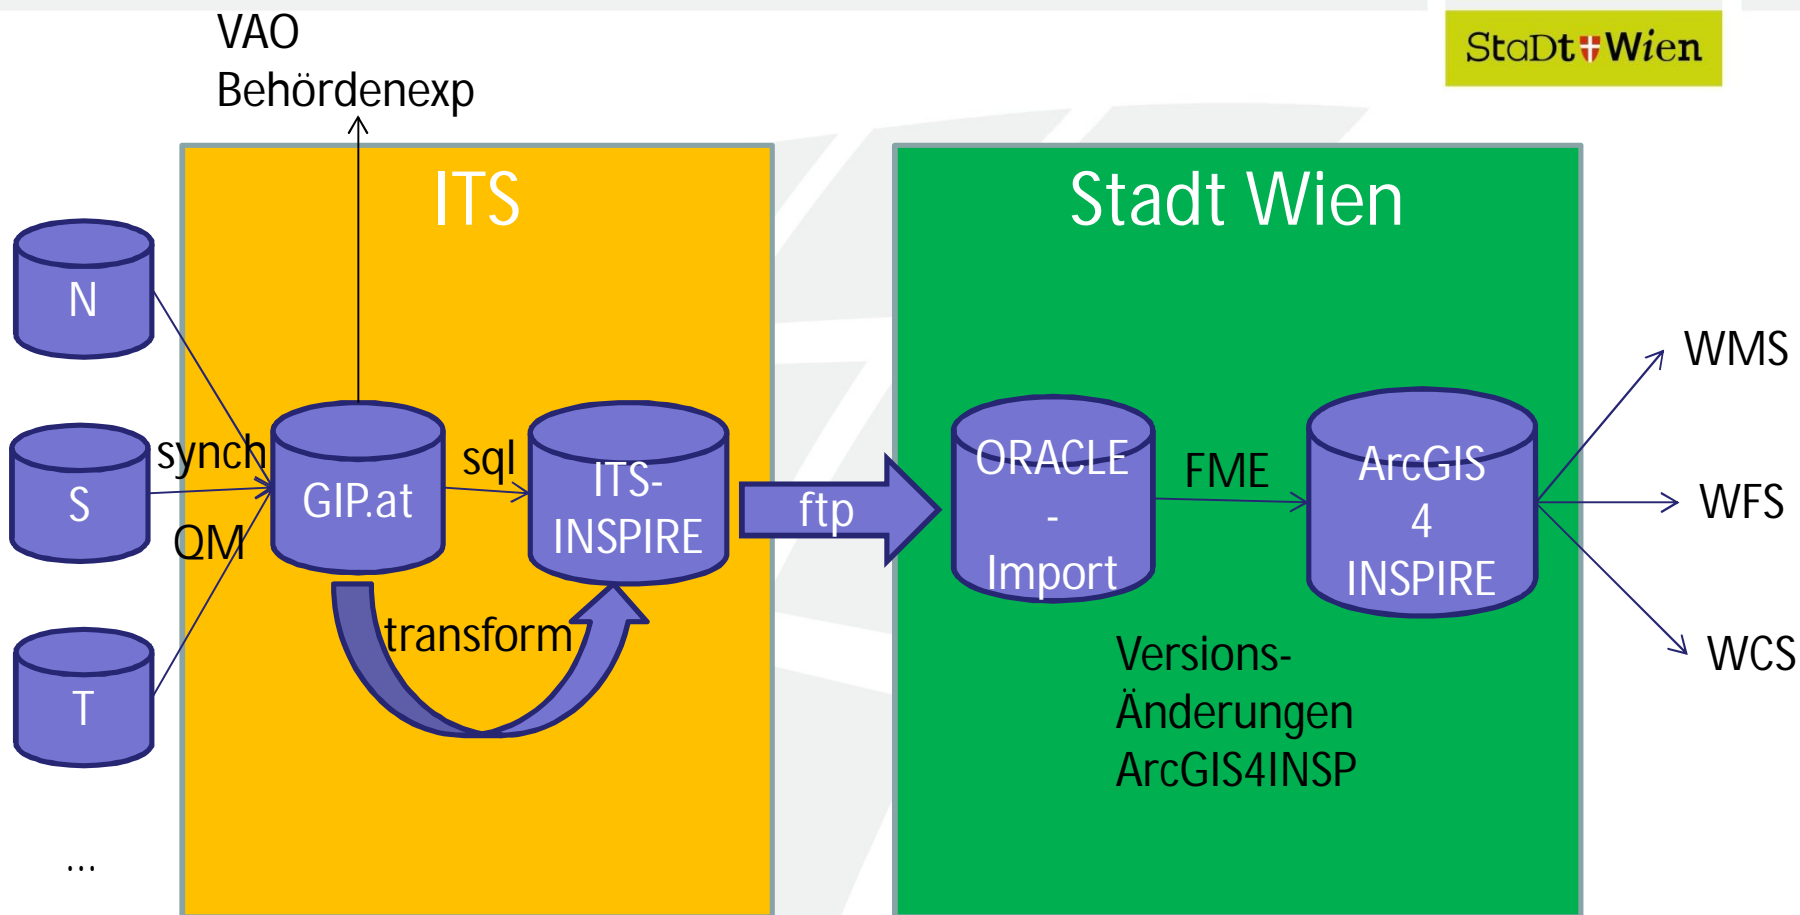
VAO
Behördenexp

StaDt Wien

ITS

Stadt Wien

N

S

T

...

synch

QM

GIP.at

sql

ITS-
INSPIRE

transform

ftp

ORACLE
-
Import

FME

ArcGIS
4
INSPIRE

Versions-
Änderungen
ArcGIS4INSP

WMS

WFS

WCS